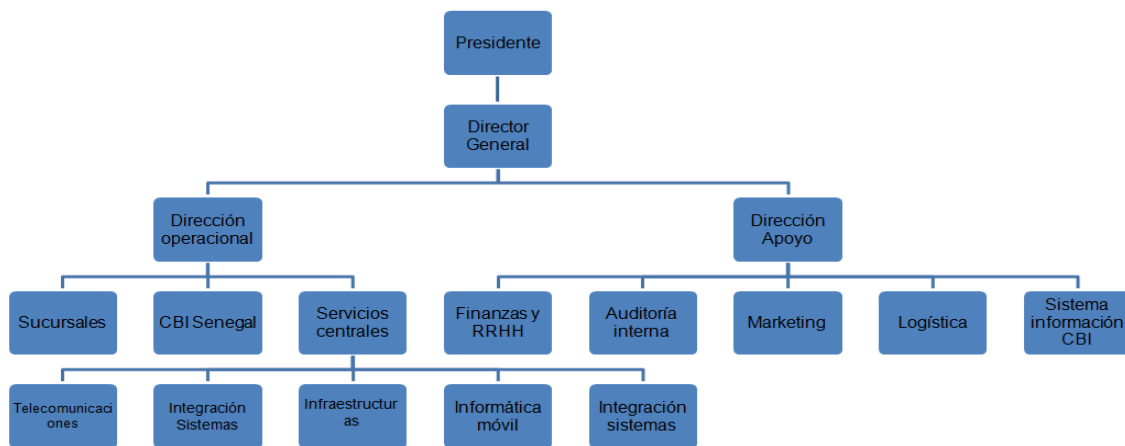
Presidente

Director General

Dirección operacional

Dirección Apoyo

Sucursales

CBI Senegal

Servicios centrales

Finanzas y RRHH

Auditoría interna

Marketing

Logística

Sistema información CBI

Telecomunicaciones

Integración Sistemas

Infraestructuras

Informática móvil

Integración sistemas